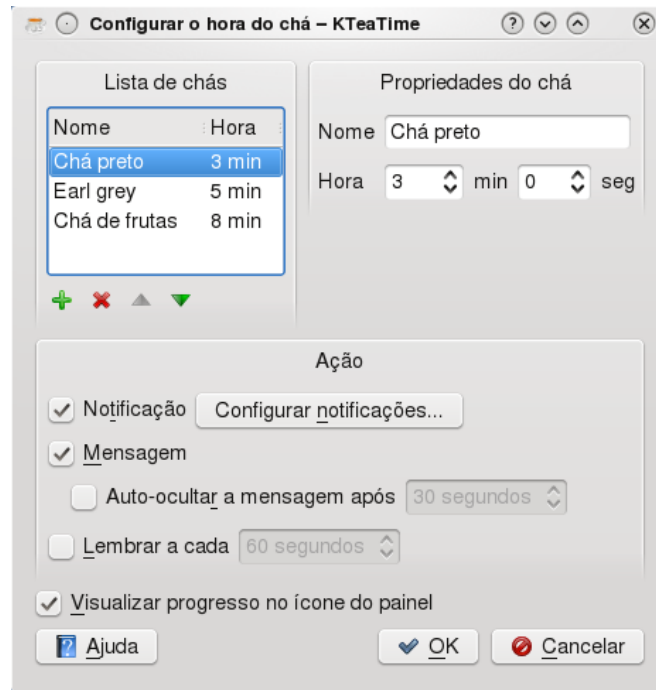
Configurar o hora do chá – KTeaTime

Lista de chás

| Nome | Hora |
|---|---|
| Chá preto | 3 min |
| Earl grey | 5 min |
| Chá de frutas | 8 min |

Propriedades do chá

Nome Chá preto

Hora 3 min 0 seg

Ação

Notificação Configurar notificações...

Mensagem

Auto-ocultar a mensagem após 30 segundos

Lembrar a cada 60 segundos

Visualizar progresso no ícone do painel

Ajuda OK Cancelar